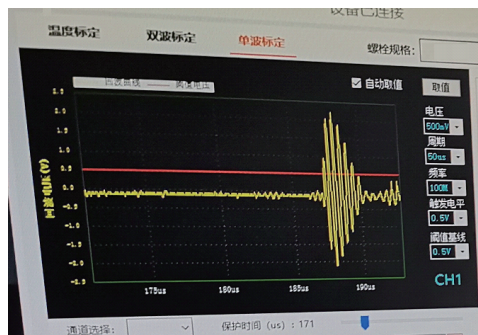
设备已连接

温度标定 双波标定 单波标定 螺栓规格:

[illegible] ——— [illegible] 自动取值 取值

2.5
2.0
1.5
1.0
0.5
0.0
-0.5
-1.0
-1.5
-2.0
-2.5

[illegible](V)

175us 180us 185us 190us

电压
500mV
周期
50us
频率
100M
触发电平
0.5V
阈值基线
0.5V

CH1

通道选择: 保护时间(us): 171